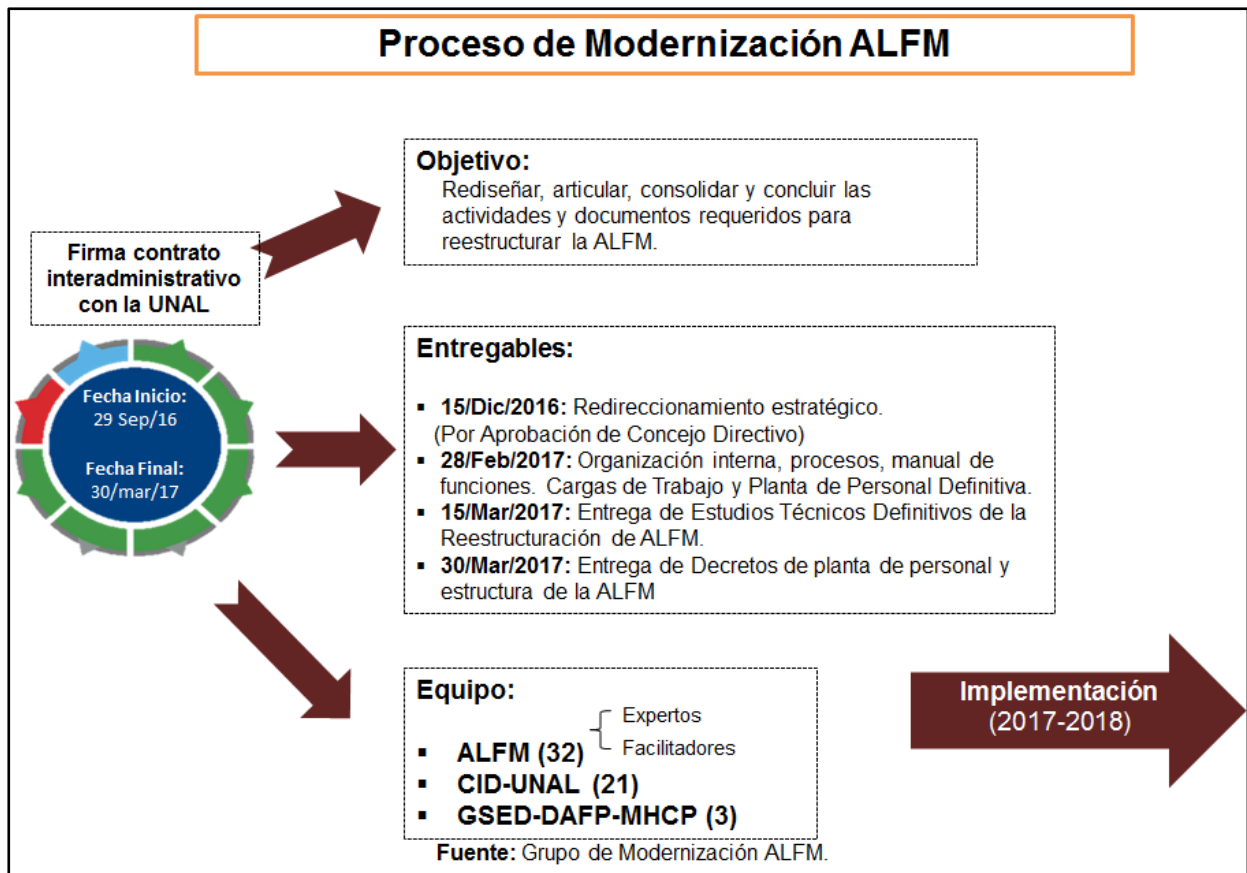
Proceso de Modernización ALFM

Firma contrato interadministrativo con la UNAL

Fecha Inicio: 29 Sep/16

Fecha Final: 30/mar/17

Objetivo:
Rediseñar, articular, consolidar y concluir las actividades y documentos requeridos para reestructurar la ALFM.

Entregables:
▪ 15/Dic/2016: Redireccionamiento estratégico. (Por Aprobación de Concejo Directivo)
▪ 28/Feb/2017: Organización interna, procesos, manual de funciones. Cargas de Trabajo y Planta de Personal Definitiva.
▪ 15/Mar/2017: Entrega de Estudios Técnicos Definitivos de la Reestructuración de ALFM.
▪ 30/Mar/2017: Entrega de Decretos de planta de personal y estructura de la ALFM

Equipo:
▪ ALFM (32) Expertos Facilitadores
▪ CID-UNAL (21)
▪ GSED-DAFP-MHCP (3)

Implementación (2017-2018)

Fuente: Grupo de Modernización ALFM.